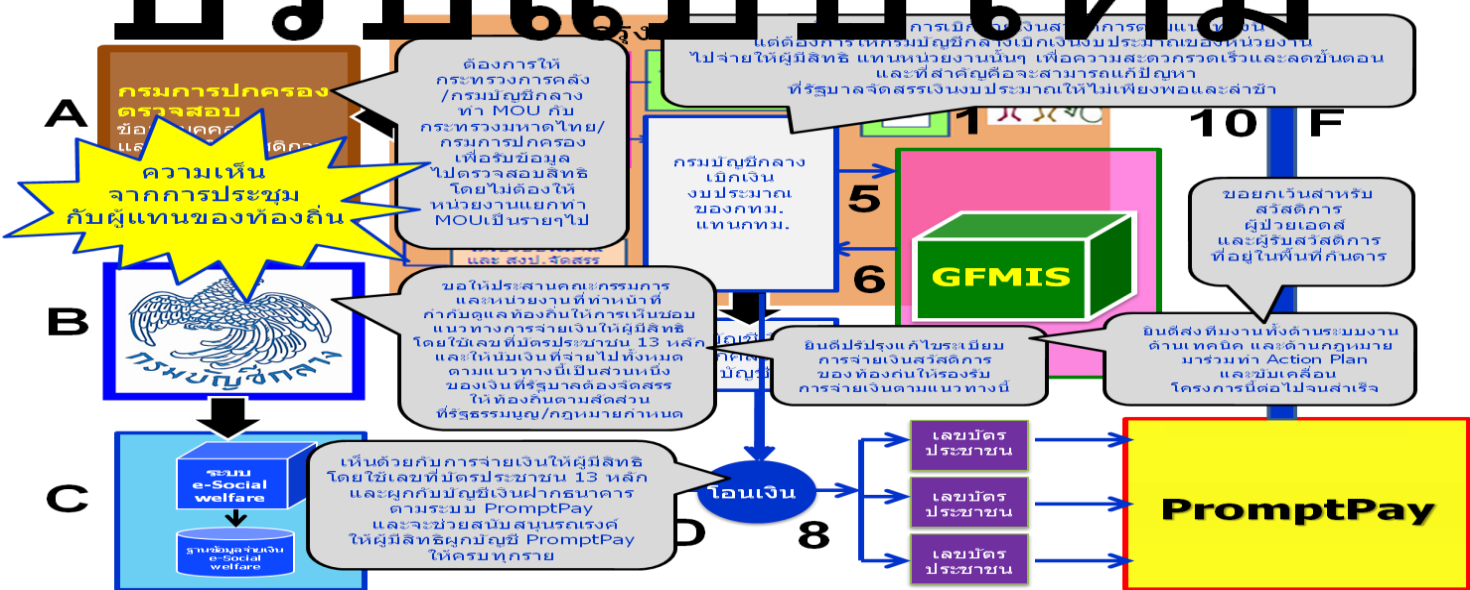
A

กรมการปกครอง ตรวจสอบ

ข้อ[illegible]

ความเห็นจากการประชุมกับผู้แทนของท้องถิ่น

ต้องการให้กระทรวงการคลัง/กรมบัญชีกลาง ทำ MOU กับกระทรวงมหาดไทย/กรมการปกครอง เพื่อรับข้อมูลไปตรวจสอบสิทธิ โดยไม่ต้องให้หน่วยงานแยกทำ MOUเป็นรายๆไป

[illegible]การเบิก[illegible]เงินส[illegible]การ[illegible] แต่ต้องการให้กรมบัญชีกลางเบิกเงินงบประมาณของหน่วยงานไปจ่ายให้ผู้มีสิทธิ แทนหน่วยงานนั้นๆ เพื่อความสะดวกรวดเร็วและลดขั้นตอน และที่สำคัญคือจะสามารถแก้ปัญหาที่รัฐบาลจัดสรรเงินงบประมาณให้ไม่เพียงพอและล่าช้า

1

10 F

กรมบัญชีกลาง เบิกเงินงบประมาณของกทม. แทนกทม.

5

6

GFMIS

ขอยกเว้นสำหรับสวัสดิการผู้ป่วยเอดส์ และผู้รับสวัสดิการที่อยู่ในพื้นที่กันดาร

และ สงป.จัดสรร

B

กรมบัญชีกลาง

ขอให้ประสานคณะกรรมการและหน่วยงานที่ทำหน้าที่กำกับดูแลท้องถิ่นให้การเห็นชอบแนวทางการจ่ายเงินให้ผู้มีสิทธิโดยใช้เลขที่บัตรประชาชน 13 หลัก และให้นับเงินที่จ่ายไปทั้งหมดตามแนวทางนี้เป็นส่วนหนึ่งของเงินที่รัฐบาลต้องจัดสรรให้ท้องถิ่นตามสัดส่วนที่รัฐธรรมนูญ/กฎหมายกำหนด

ยินดีปรับปรุงแก้ไขระเบียบการจ่ายเงินสวัสดิการของท้องถิ่นให้รองรับการจ่ายเงินตามแนวทางนี้

ยินดีส่งทีมงานทั้งด้านระบบงาน ด้านเทคนิค และด้านกฎหมาย มาร่วมทำ Action Plan และขับเคลื่อนโครงการนี้ต่อไปจนสำเร็จ

C

ระบบ e-Social welfare

ฐานข้อมูลจ่ายเงิน e-Social welfare

เห็นด้วยกับการจ่ายเงินให้ผู้มีสิทธิโดยใช้เลขที่บัตรประชาชน 13 หลัก และผูกกับบัญชีเงินฝากธนาคารตามระบบ PromptPay และจะช่วยสนับสนุนรณรงค์ให้ผู้มีสิทธิผูกบัญชี PromptPay ให้ครบทุกราย

โอนเงิน

D

8

เลขบัตรประชาชน

เลขบัตรประชาชน

เลขบัตรประชาชน

PromptPay